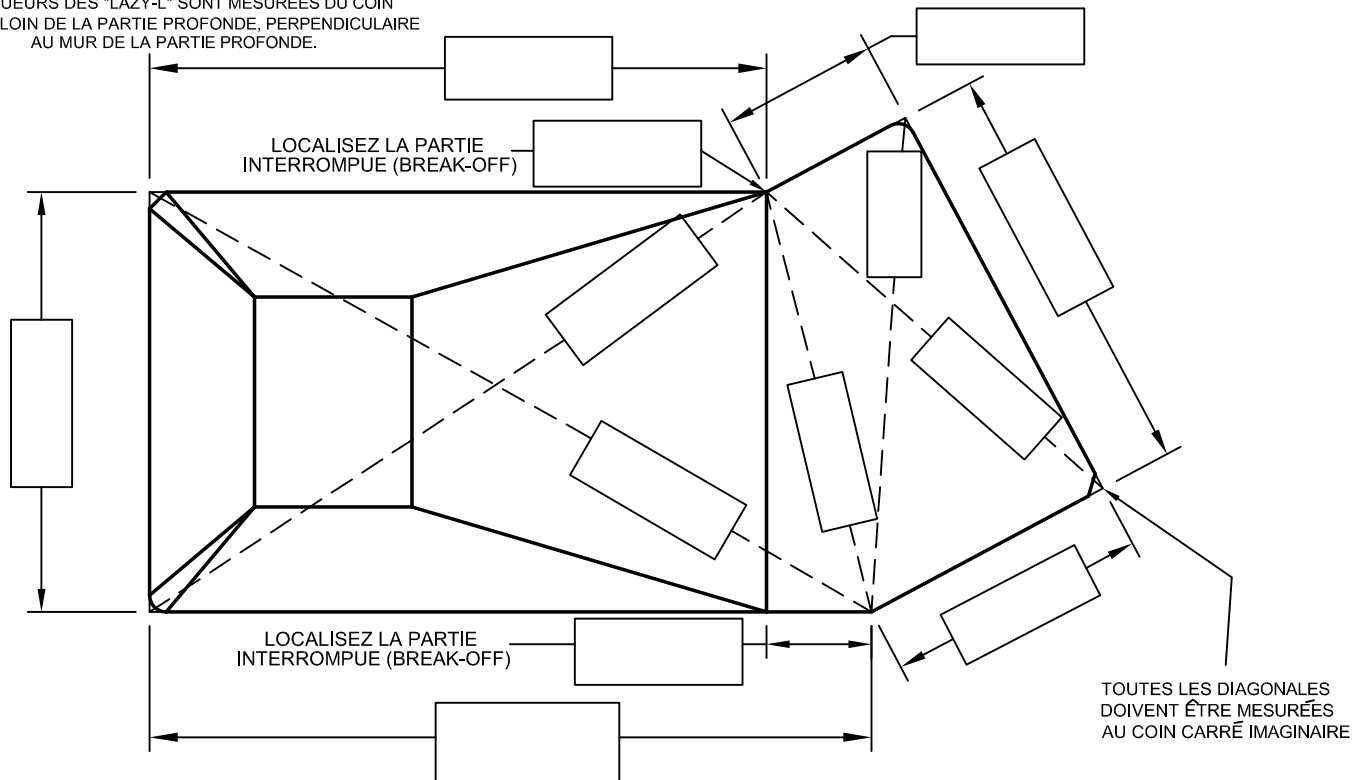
UEURS DES "LAZY-L" SONT MESURÉES DU COIN
LOIN DE LA PARTIE PROFONDE, PERPENDICULAIRE
AU MUR DE LA PARTIE PROFONDE.

LOCALISEZ LA PARTIE
INTERROMPUE (BREAK-OFF)

LOCALISEZ LA PARTIE
INTERROMPUE (BREAK-OFF)

TOUTES LES DIAGONALES
DOIVENT ÊTRE MESURÉES
AU COIN CARRÉ IMAGINAIRE